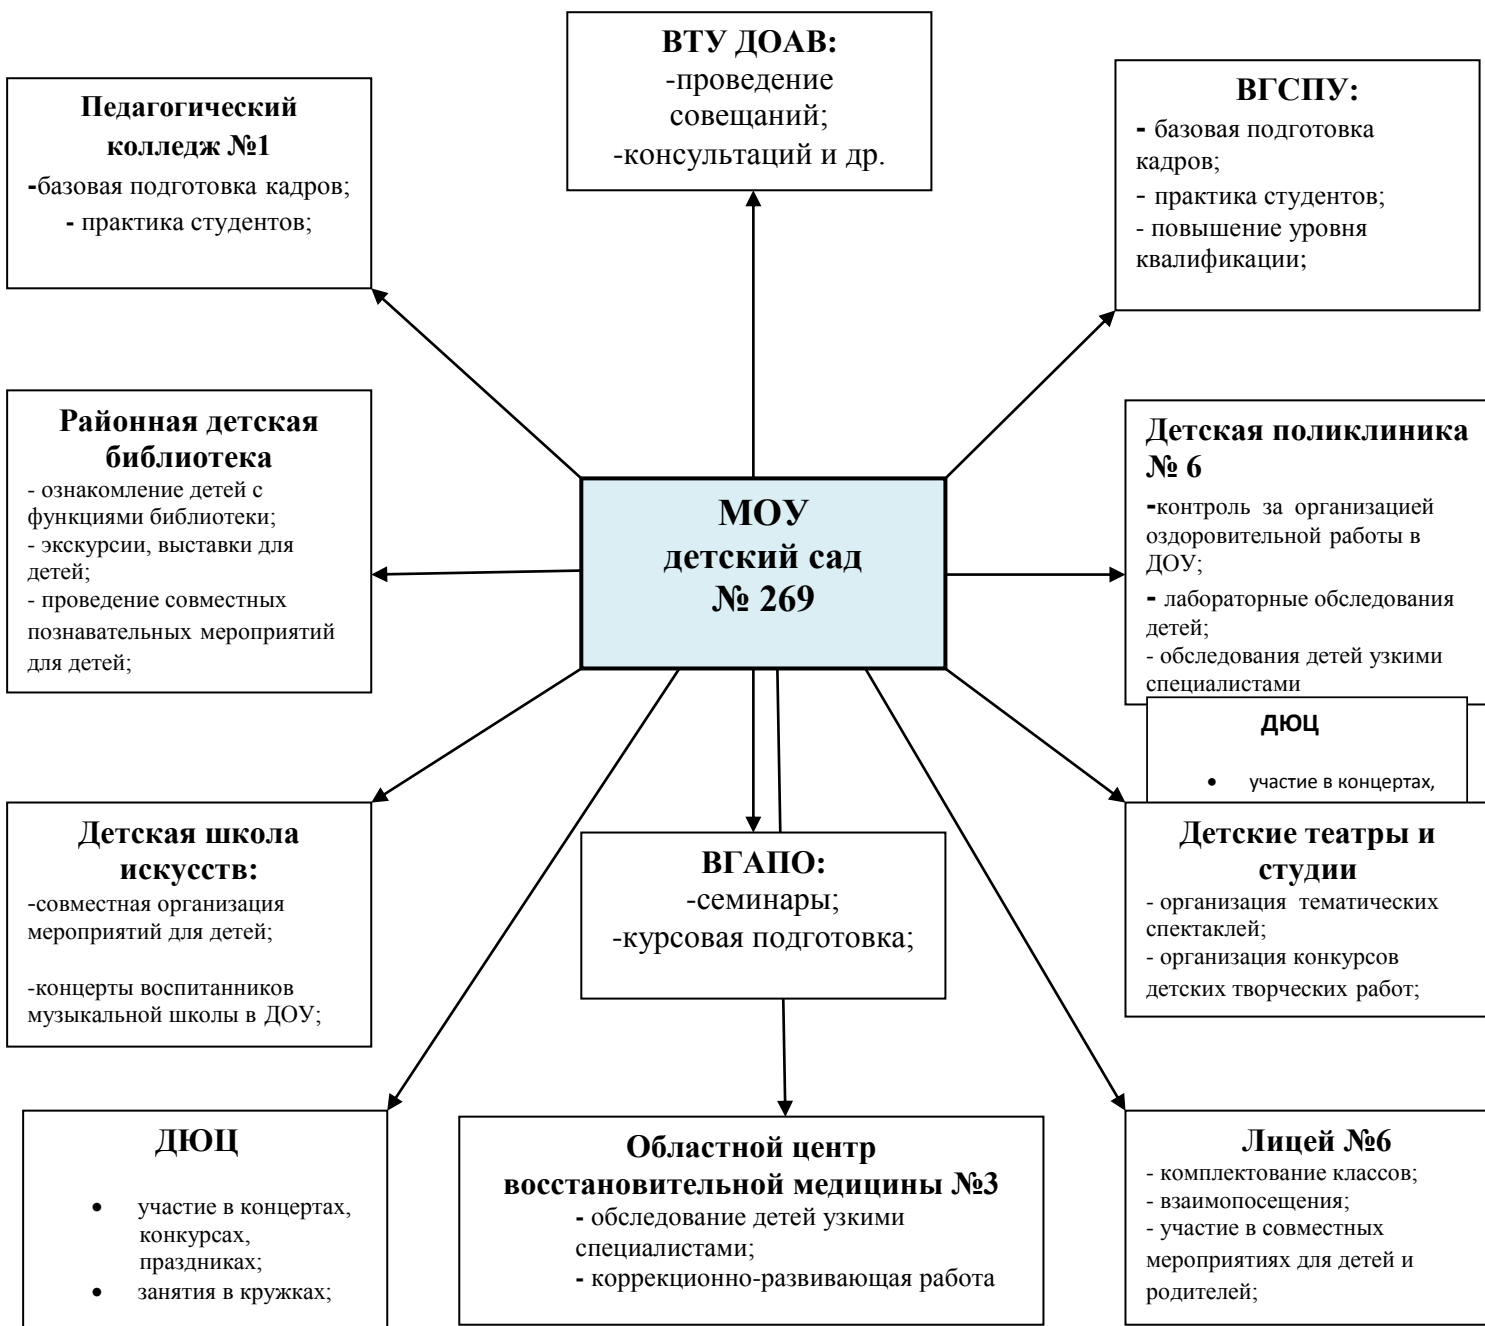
**ВТУ ДОАВ:**
-проведение совещаний;
-консультаций и др.

**Педагогический колледж №1**
-базовая подготовка кадров;
- практика студентов;

**ВГСПУ:**
- базовая подготовка кадров;
- практика студентов;
- повышение уровня квалификации;

**Районная детская библиотека**
- ознакомление детей с функциями библиотеки;
- экскурсии, выставки для детей;
- проведение совместных познавательных мероприятий для детей;

**МОУ детский сад № 269**

**Детская поликлиника № 6**
-контроль за организацией оздоровительной работы в ДОУ;
- лабораторные обследования детей;
- обследования детей узкими специалистами

**ДЮЦ**
• участие в концертах,

**Детская школа искусств:**
-совместная организация мероприятий для детей;

-концерты воспитанников музыкальной школы в ДОУ;

**ВГАПО:**
-семинары;
-курсовая подготовка;

**Детские театры и студии**
- организация тематических спектаклей;
- организация конкурсов детских творческих работ;

**ДЮЦ**
• участие в концертах, конкурсах, праздниках;
• занятия в кружках;

**Областной центр восстановительной медицины №3**
- обследование детей узкими специалистами;
- коррекционно-развивающая работа

**Лицей №6**
- комплектование классов;
- взаимопосещения;
- участие в совместных мероприятиях для детей и родителей;